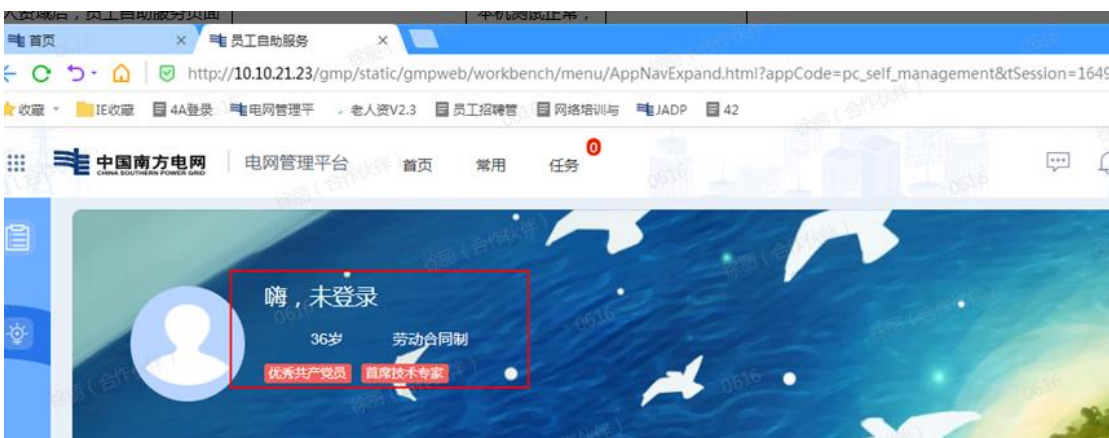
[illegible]，员工自助服务页面 | 本机测试正常，

首页 × 员工自助服务 ×

http://10.10.21.23/gmp/static/gmpweb/workbench/menu/AppNavExpand.html?appCode=pc_self_management&tSession=1649

收藏 IE收藏 4A登录 电网管理平 老人资V2.3 员工招聘管 网络培训与 JADP 42

中国南方电网 CHINA SOUTHERN POWER GRID 电网管理平台 首页 常用 任务 0

嗨，未登录

36岁 劳动合同制

优秀共产党员 首席技术专家

徐丽（合作伙伴） 0616